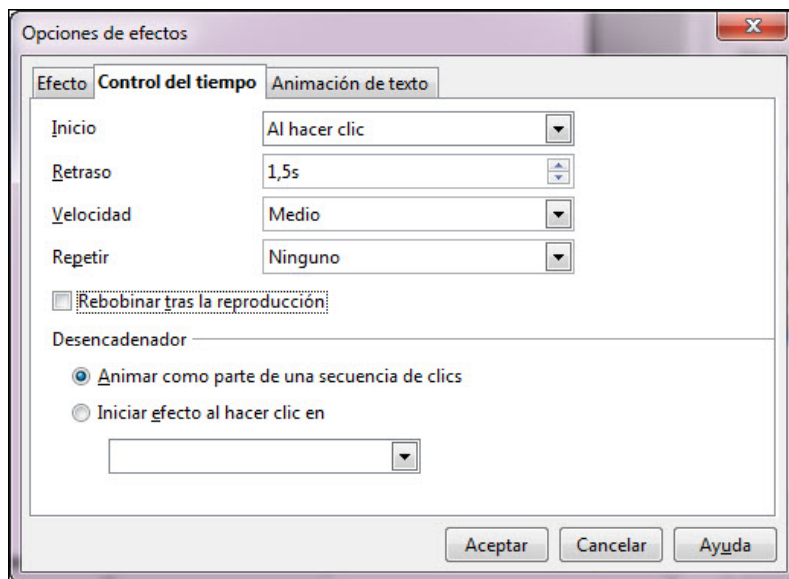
Opciones de efectos

Efecto | Control del tiempo | Animación de texto

Inicio
Al hacer clic

Retraso
1,5s

Velocidad
Medio

Repetir
Ninguno

Rebobinar tras la reproducción

Desencadenador

Animar como parte de una secuencia de clics

Iniciar efecto al hacer clic en

Aceptar
Cancelar
Ayuda